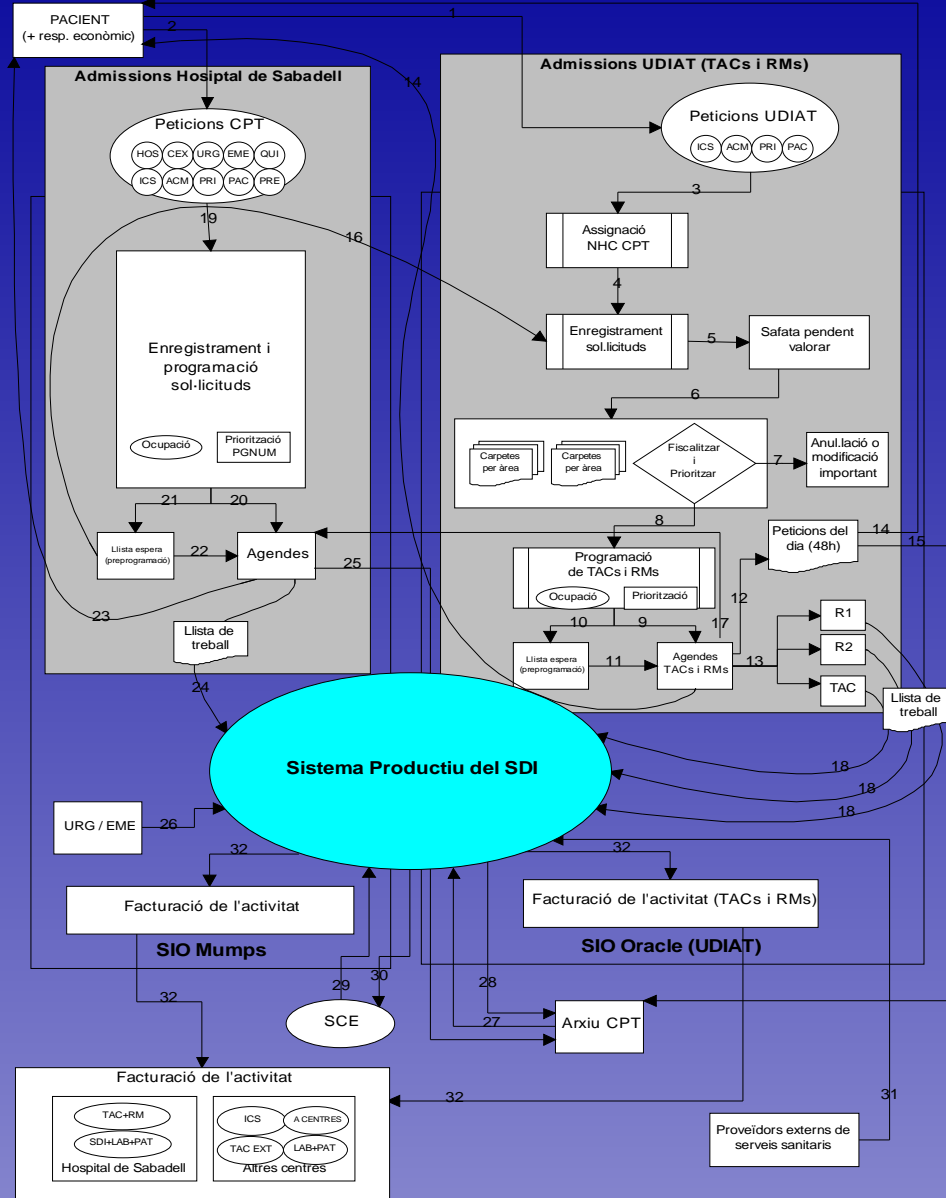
PACIENT
(+ resp. econòmic)

1

2

Admissions Hospital de Sabadell

Admissions UDIAT (TACs i RMs)

14

Peticions CPT

HOS CEX URG EME QUI
ICS ACM PRI PAC PRE

Peticions UDIAT

ICS ACM PRI PAC

3

Assignació NHC CPT

19

16

4

Enregistrament i programació sol·licituds

Enregistrament sol.licituds

5

Safata pendent valorar

6

Ocupació

Priorització PGNUM

Carpetes per àrea

Carpetes per àrea

Fiscalitzar i Prioritzar

7

Anul.lació o modificació important

21

20

8

Peticions del dia (48h)

14

15

Llista espera (preprogramació)

22

Agendes

25

Programació de TACs i RMs

Ocupació

Priorització

12

23

17

Llista de treball

10

9

R1

R2

Llista espera (preprogramació)

11

Agendes TACs i RMs

13

TAC

Llista de treball

24

Sistema Productiu del SDI

18

18

18

URG / EME

26

32

32

Facturació de l'activitat

Facturació de l'activitat (TACs i RMs)

SIO Mumps

SIO Oracle (UDIAT)

29

30

28

32

SCE

27

Arxiu CPT

Facturació de l'activitat

TAC+RM

SDI+LAB+PAT

Hospital de Sabadell

ICS

A CENTRES

TAC EXT

LAB+PAT

Altres centres

32

31

Proveïdors externs de serveis sanitaris